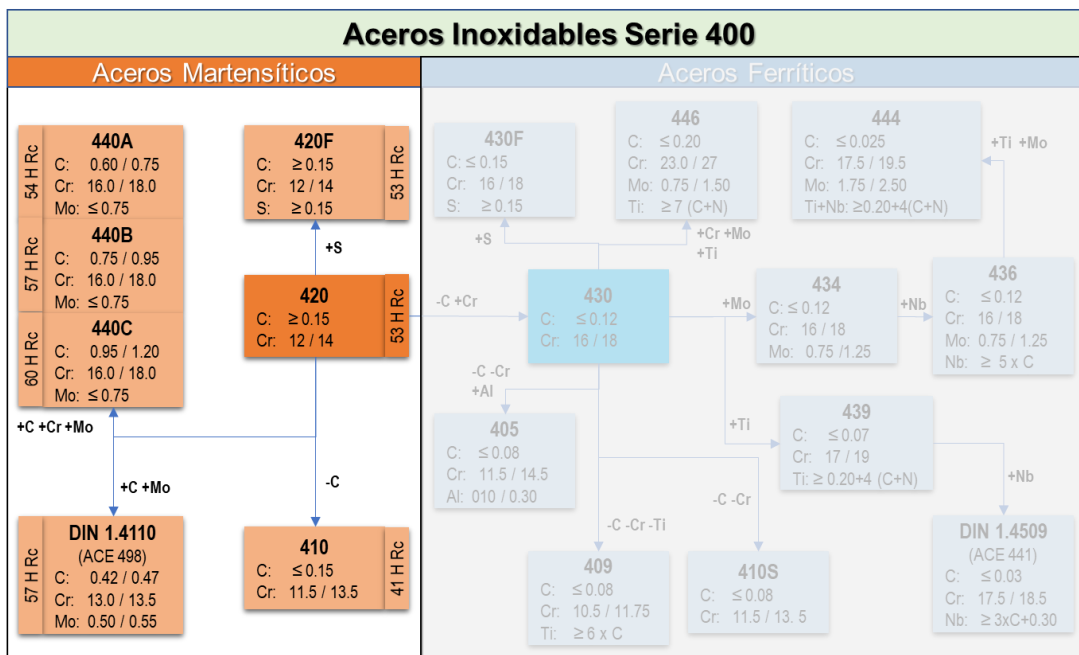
Aceros Inoxidables Serie 400

Aceros Martensíticos

Aceros Ferríticos

54 H Rc
440A
C: 0.60 / 0.75
Cr: 16.0 / 18.0
Mo: ≤ 0.75

57 H Rc
440B
C: 0.75 / 0.95
Cr: 16.0 / 18.0
Mo: ≤ 0.75

60 H Rc
440C
C: 0.95 / 1.20
Cr: 16.0 / 18.0
Mo: ≤ 0.75

420F
C: ≥ 0.15
Cr: 12 / 14
S: ≥ 0.15
53 H Rc

+S

420
C: ≥ 0.15
Cr: 12 / 14
53 H Rc

+C +Cr +Mo

+C +Mo

-C

57 H Rc
DIN 1.4110
(ACE 498)
C: 0.42 / 0.47
Cr: 13.0 / 13.5
Mo: 0.50 / 0.55

410
C: ≤ 0.15
Cr: 11.5 / 13.5
41 H Rc

430F
C: ≤ 0.15
Cr: 16 / 18
S: ≥ 0.15

446
C: ≤ 0.20
Cr: 23.0 / 27
Mo: 0.75 / 1.50
Ti: ≥ 7 (C+N)

444
C: ≤ 0.025
Cr: 17.5 / 19.5
Mo: 1.75 / 2.50
Ti+Nb: ≥0.20+4(C+N)

+Ti +Mo

+S

+Cr +Mo
+Ti

-C +Cr

430
C: ≤ 0.12
Cr: 16 / 18

+Mo

434
C: ≤ 0.12
Cr: 16 / 18
Mo: 0.75 /1.25

+Nb

436
C: ≤ 0.12
Cr: 16 / 18
Mo: 0.75 / 1.25
Nb: ≥ 5 x C

-C -Cr
+Al

405
C: ≤ 0.08
Cr: 11.5 / 14.5
Al: 010 / 0.30

+Ti

439
C: ≤ 0.07
Cr: 17 / 19
Ti: ≥ 0.20+4 (C+N)

+Nb

-C -Cr

-C -Cr -Ti

409
C: ≤ 0.08
Cr: 10.5 / 11.75
Ti: ≥ 6 x C

410S
C: ≤ 0.08
Cr: 11.5 / 13. 5

DIN 1.4509
(ACE 441)
C: ≤ 0.03
Cr: 17.5 / 18.5
Nb: ≥ 3xC+0.30